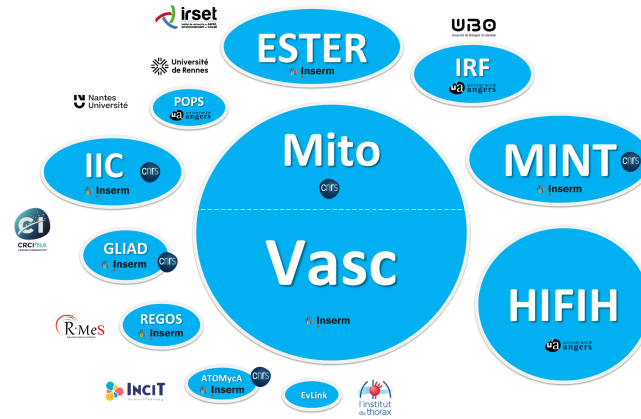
irset

ESTER
Inserm

UBO

Université de Rennes

IRF
ua université angers

Nantes Université

POPS
ua université angers

IIC
cnrs
Inserm

Mito
cnrs

MINT
cnrs
Inserm

CRCI²NA

GLIAD
Inserm
cnrs

Vasc

HIFIH
ua université angers

R-MeS

REGOS
Inserm

Inserm

INCIT

ATOMyCA
cnrs
Inserm

EvLink

l'institut du thorax